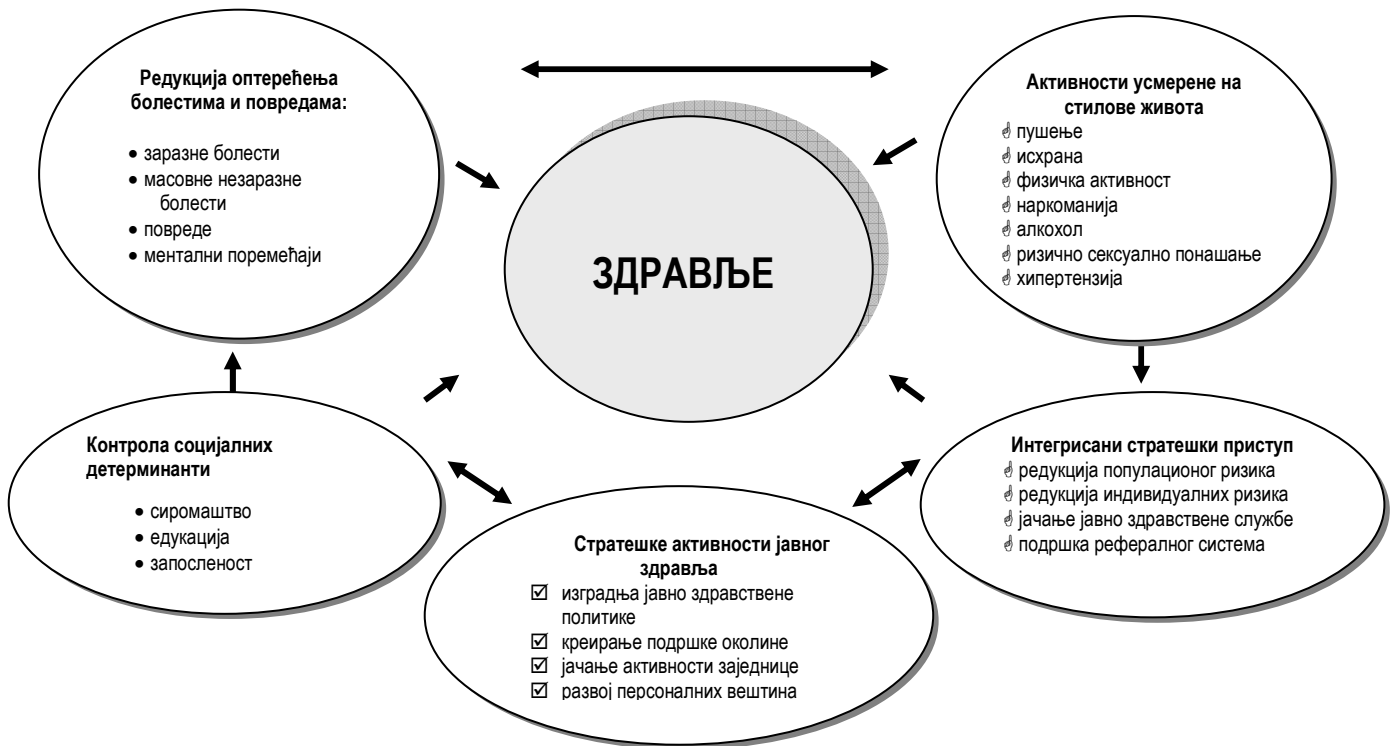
**Редукција оптерећења болестима и повредама:**

- заразне болести
- масовне незаразне болести
- повреде
- ментални поремећаји

**Активности усмерене на стилове живота**

- пушење
- исхрана
- физичка активност
- наркоманија
- алкохол
- ризично сексуално понашање
- хипертензија

**ЗДРАВЉЕ**

**Контрола социјалних детерминанти**

- сиромаштво
- едукација
- запосленост

**Интегрисани стратешки приступ**

- редукција популационог ризика
- редукција индивидуалних ризика
- јачање јавно здравствене службе
- подршка рефералног система

**Стратешке активности јавног здравља**

☑ изградња јавно здравствене политике
☑ креирање подршке околине
☑ јачање активности заједнице
☑ развој персоналних вештина